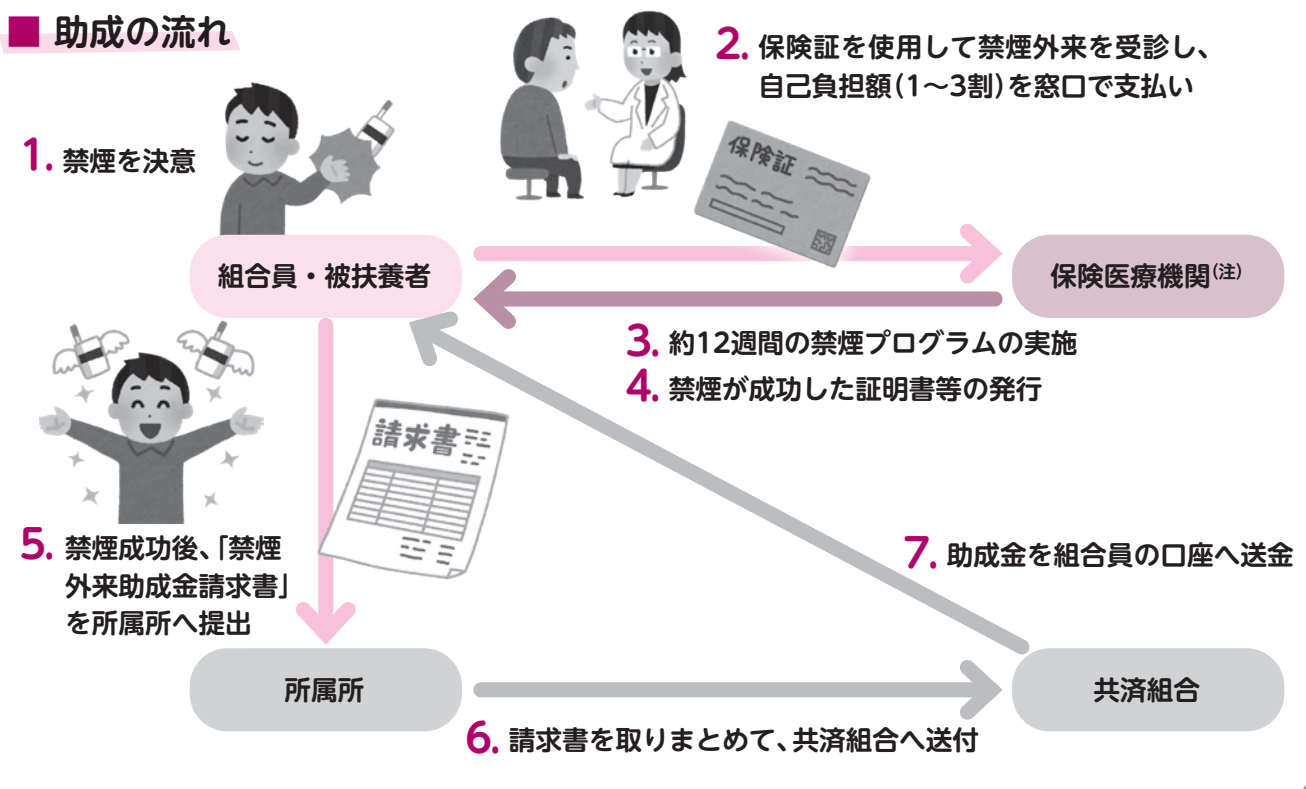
■ 助成の流れ

1. 禁煙を決意

2. 保険証を使用して禁煙外来を受診し、自己負担額(1〜3割)を窓口で支払い

保険証

組合員・被扶養者

保険医療機関(注)

3. 約12週間の禁煙プログラムの実施

4. 禁煙が成功した証明書等の発行

請求書

5. 禁煙成功後、「禁煙外来助成金請求書」を所属所へ提出

7. 助成金を組合員の口座へ送金

所属所

共済組合

6. 請求書を取りまとめて、共済組合へ送付